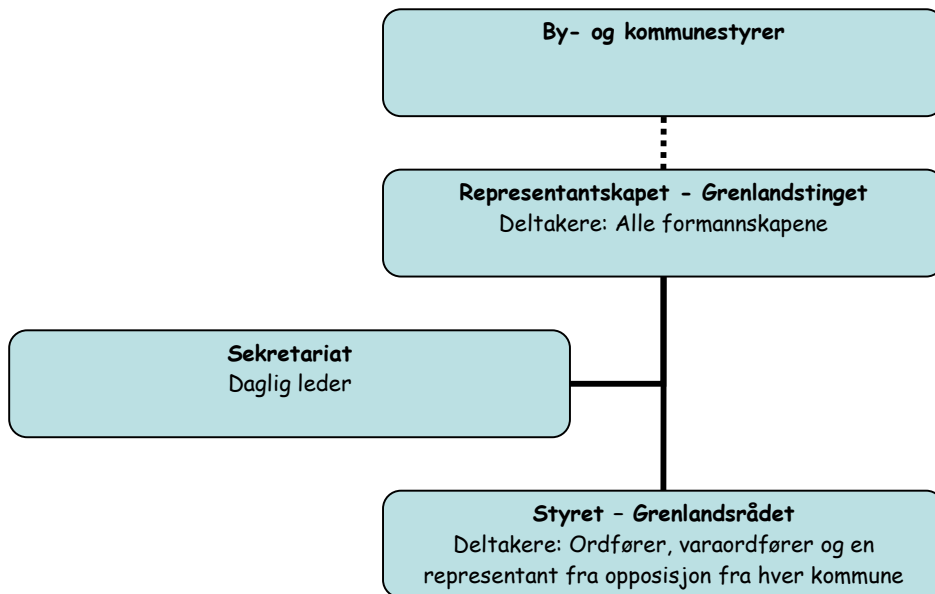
By- og kommunestyrer

Representantskapet - Grenlandstinget
Deltakere: Alle formannskapene

Sekretariat
Daglig leder

Styret – Grenlandsrådet
Deltakere: Ordfører, varaordfører og en representant fra opposisjon fra hver kommune